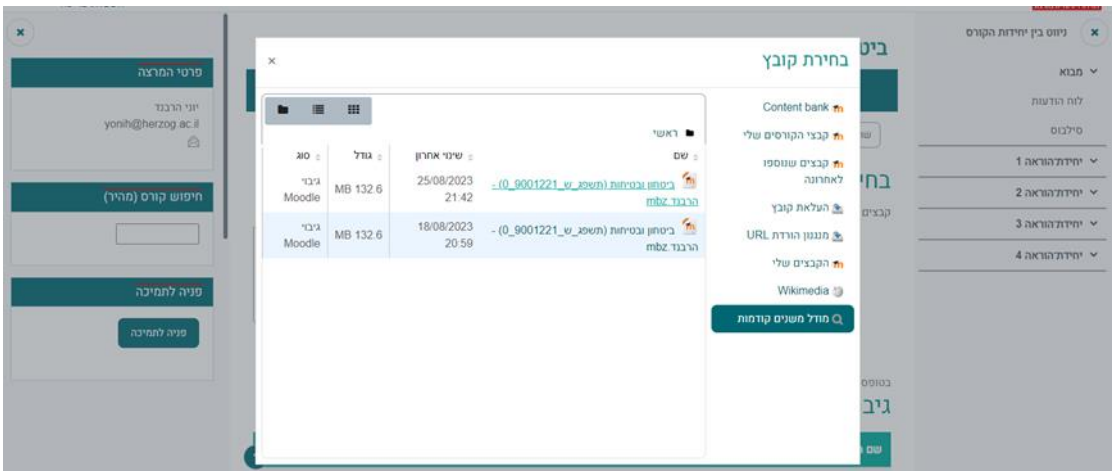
ניווט בין יחידות הקורס
מבוא
לוח הודעות
סילבוס
יחידת הוראה 1
יחידת הוראה 2
יחידת הוראה 3
יחידת הוראה 4

ביט
בחי
קבצים
בטופס
גיב
שם

בחירת קובץ
×
Content bank
קבצי הקורסים שלי
קבצים שנוספו לאחרונה
העלאת קובץ
מנגנון הורדת URL
הקבצים שלי
Wikimedia
מודל משנים קודמות

ראשי

| שם | שינוי אחרון | גודל | סוג |
|---|---|---|---|
| ביטחון ובטיחות (תשפ"ג_ש_9001221_0) - הרבנד.mbz | 25/08/2023 21:42 | 132.6 MB | גיבוי Moodle |
| ביטחון ובטיחות (תשפ"ג_ש_9001221_0) - הרבנד.mbz | 18/08/2023 20:59 | 132.6 MB | גיבוי Moodle |

פרטי המרצה
יוני הרבנד
yonih@herzog.ac.il

חיפוש קורס (מהיר)

פניה לתמיכה
פניה לתמיכה